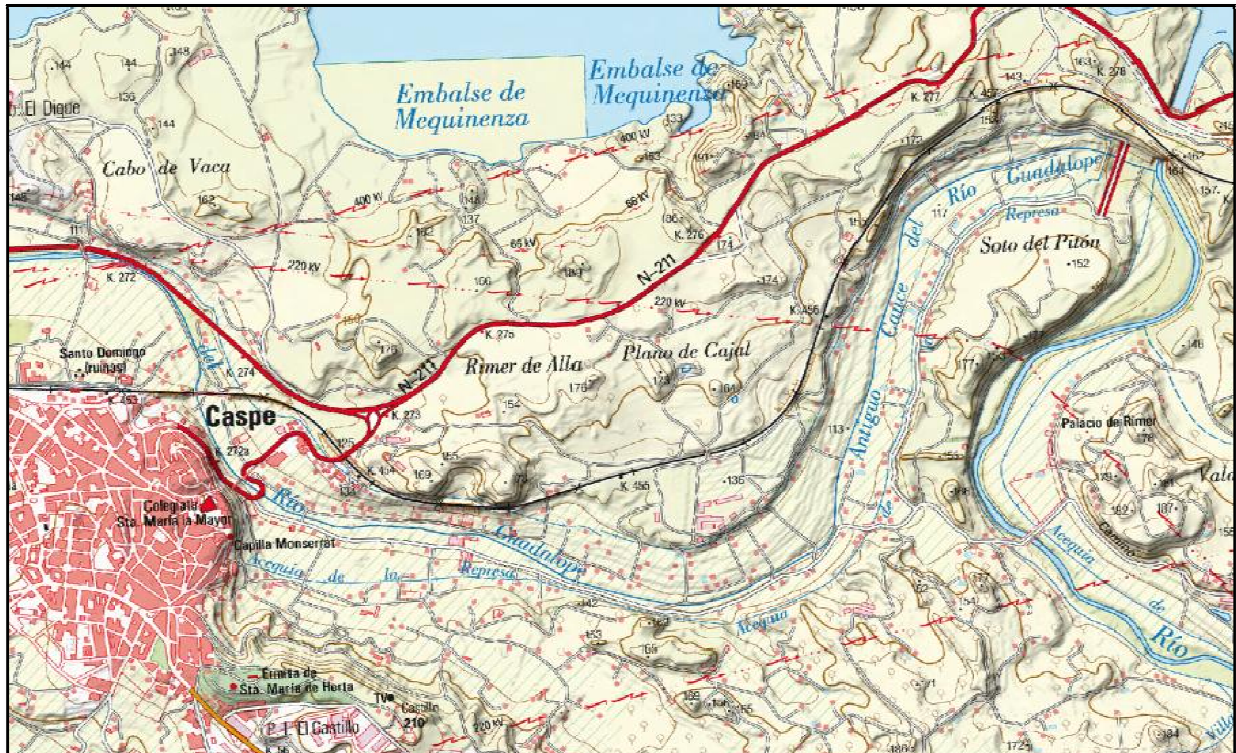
Embalse de Mequinenza

Embalse de Mequinenza

El Dique

Cabo de Vaca

144

148

136

144

162

400 kV

66 kV

220 kV

400 kV

N-211

K. 272

K. 276

K. 277

K. 278

Río Guadalope

Represa

Soto del Pitón

152

Antiguo Cauce del Río Guadalope

Rimer de Alla

Plano de Cajal

K. 275

K. 456

Santo Domingo (ruinas)

K. 274

K. 273

Caspe

K. 272a

Colegiata Sta. María la Mayor

Capilla Monserrat

Río Guadalope

Acequia de la Represa

Acequia

K. 455

Palacio de Rimer

Acequia de Río

Ermita de Sta. María de Horta

Castillo

210

220 kV

P. I. El Castillo

174

176

154

169

136

113

117

146

153

184

126

111